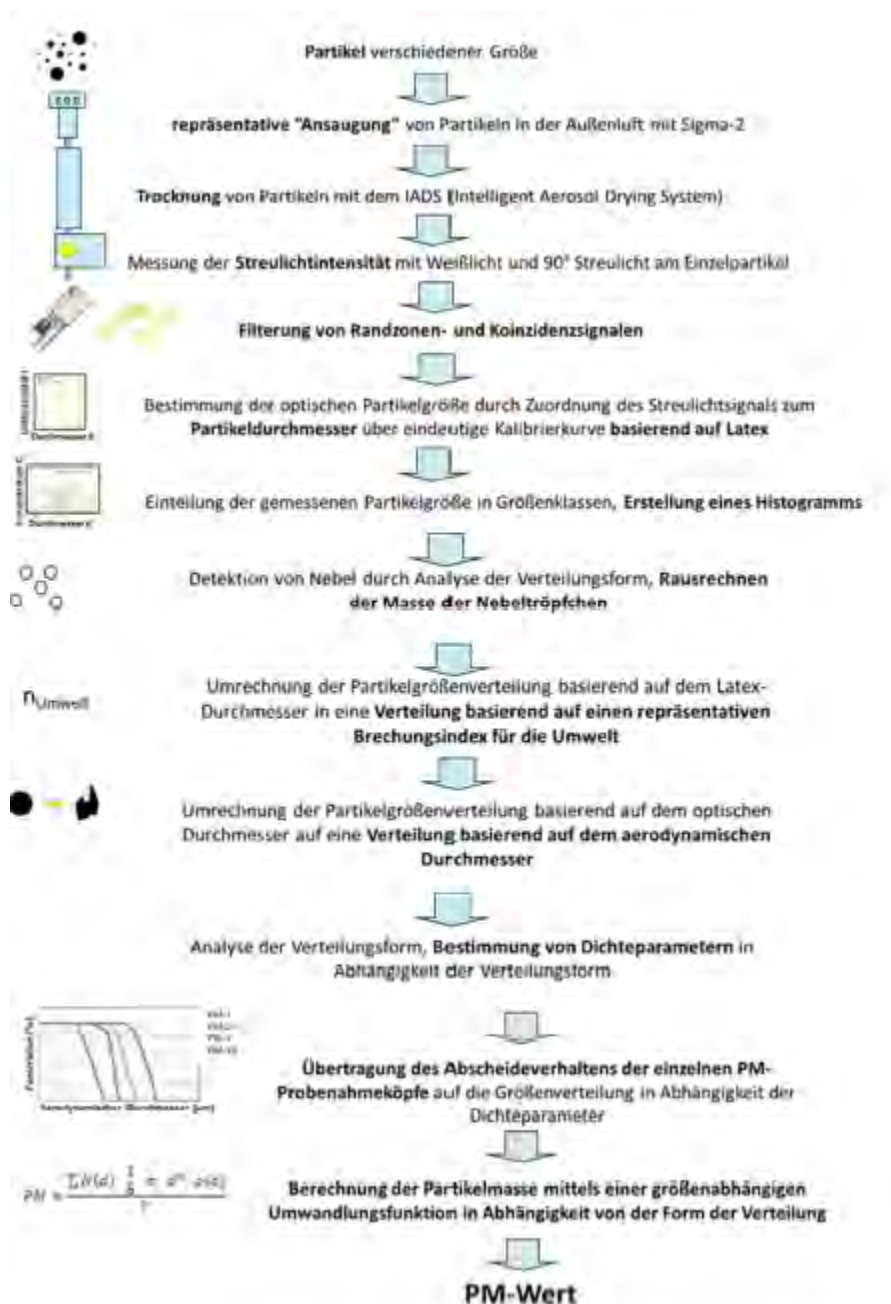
Partikel verschiedener Größe

repräsentative "Ansaugung" von Partikeln in der Außenluft mit Sigma-2

Trocknung von Partikeln mit dem IADS (Intelligent Aerosol Drying System)

Messung der Streulichtintensität mit Weißlicht und 90° Streulicht am Einzelpartikel

Filterung von Randzonen- und Koinzidenzsignalen

Bestimmung der optischen Partikelgröße durch Zuordnung des Streulichtsignals zum Partikeldurchmesser über eindeutige Kalibrierkurve basierend auf Latex

Einteilung der gemessenen Partikelgröße in Größenklassen, Erstellung eines Histogramms

Detektion von Nebel durch Analyse der Verteilungsform, Rausrechnen der Masse der Nebeltröpfchen

$n_{Umwelt}$

Umrechnung der Partikelgrößenverteilung basierend auf dem Latex-Durchmesser in eine Verteilung basierend auf einen repräsentativen Brechungsindex für die Umwelt

Umrechnung der Partikelgrößenverteilung basierend auf dem optischen Durchmesser auf eine Verteilung basierend auf dem aerodynamischen Durchmesser

Analyse der Verteilungsform, Bestimmung von Dichteparametern in Abhängigkeit der Verteilungsform

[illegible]

Übertragung des Abscheideverhaltens der einzelnen PM-Probenahmeköpfe auf die Größenverteilung in Abhängigkeit der Dichteparameter

$PM = \frac{\sum N(d) \cdot \frac{1}{6} \cdot \pi \cdot d^3 \cdot \rho(d)}{V}$

Berechnung der Partikelmasse mittels einer größenabhängigen Umwandlungsfunktion in Abhängigkeit von der Form der Verteilung

PM-Wert